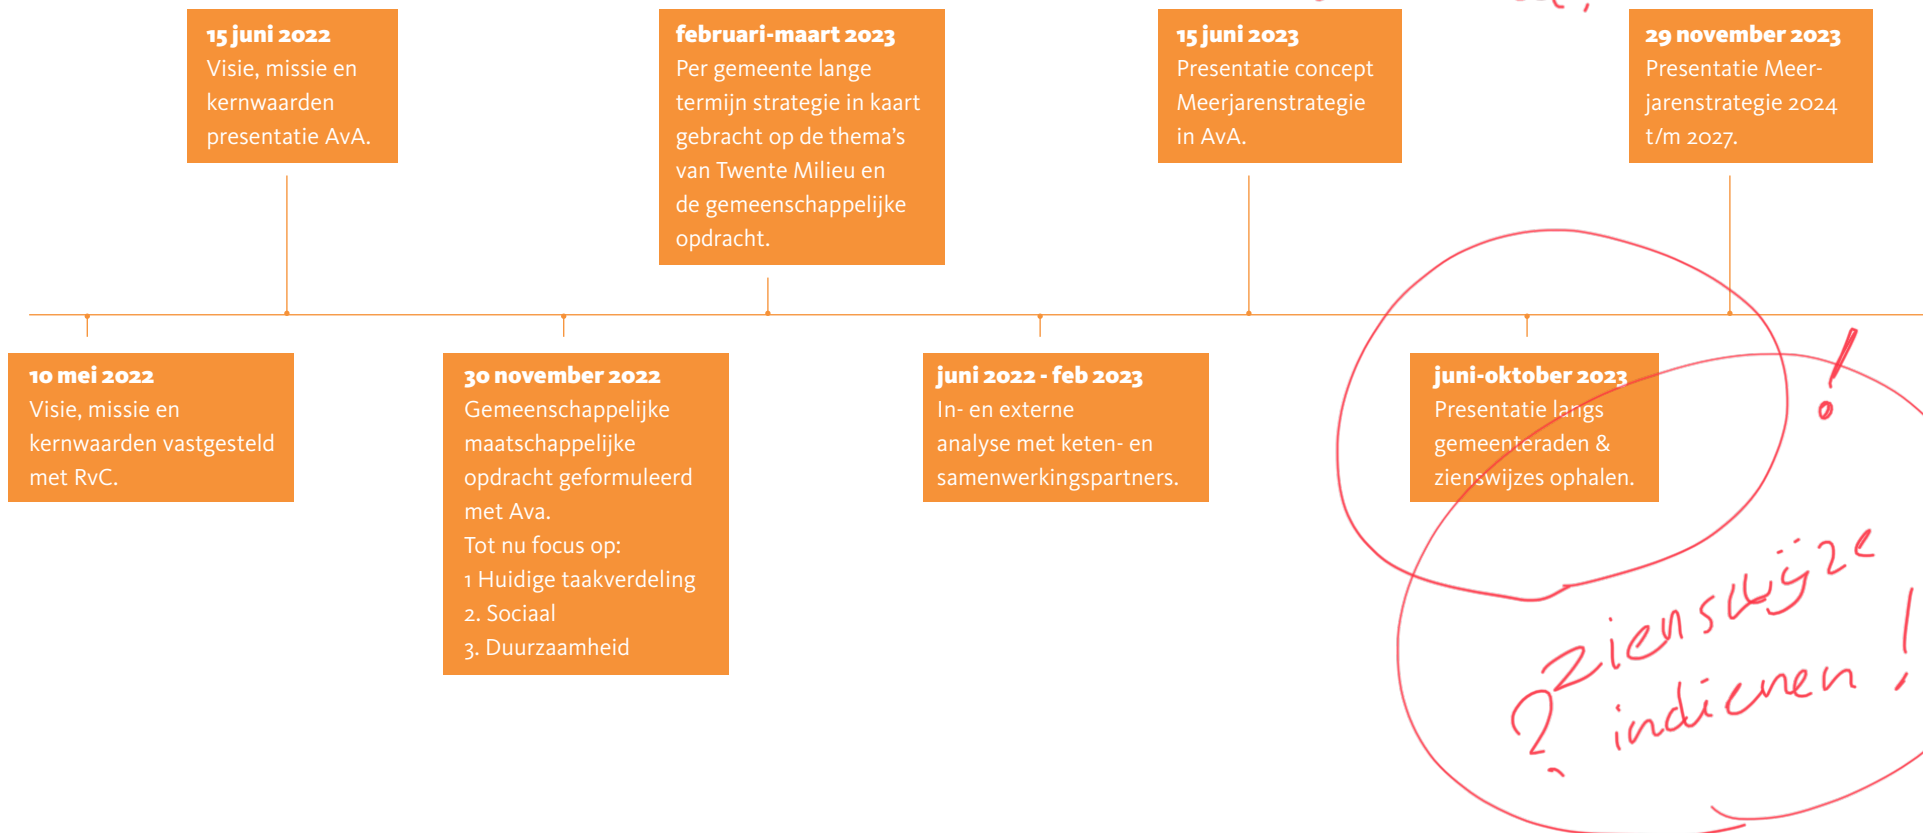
**15 juni 2022**
Visie, missie en kernwaarden presentatie AvA.

**februari-maart 2023**
Per gemeente lange termijn strategie in kaart gebracht op de thema's van Twente Milieu en de gemeenschappelijke opdracht.

**15 juni 2023**
Presentatie concept Meerjarenstrategie in AvA.

**29 november 2023**
Presentatie Meerjarenstrategie 2024 t/m 2027.

**10 mei 2022**
Visie, missie en kernwaarden vastgesteld met RvC.

**30 november 2022**
Gemeenschappelijke maatschappelijke opdracht geformuleerd met Ava.
Tot nu focus op:
1 Huidige taakverdeling
2. Sociaal
3. Duurzaamheid

**juni 2022 - feb 2023**
In- en externe analyse met keten- en samenwerkingspartners.

**juni-oktober 2023**
Presentatie langs gemeenteraden & zienswijzes ophalen.

!

Zienswijze indienen!

?